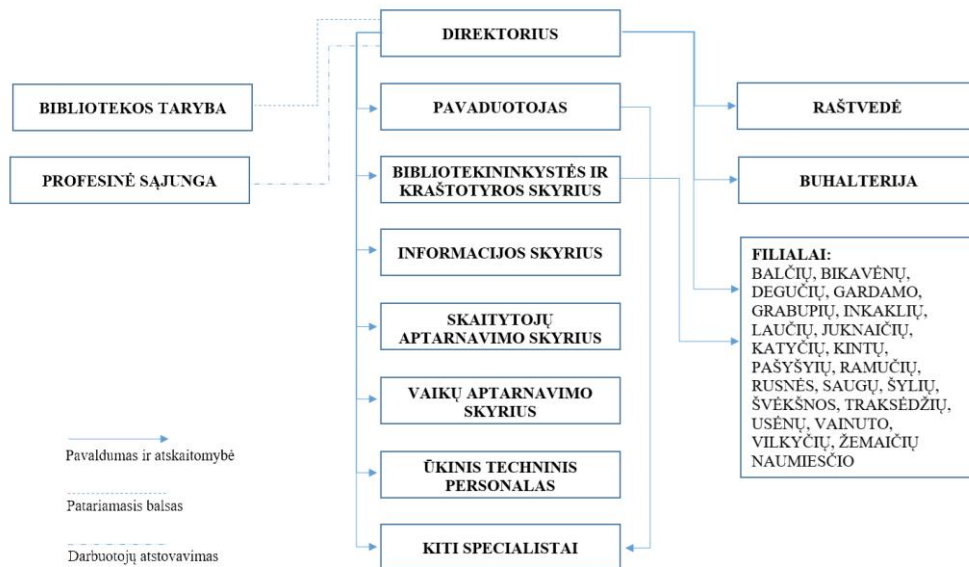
DIREKTORIUS

BIBLIOTEKOS TARYBA

PROFESINĖ SĄJUNGA

PAVADUOTOJAS

BIBLIOTEKININKYSTĖS IR KRAŠTOTYROS SKYRIUS

INFORMACIJOS SKYRIUS

SKAITYTOJŲ APTARNAVIMO SKYRIUS

VAIKŲ APTARNAVIMO SKYRIUS

ŪKINIS TECHNINIS PERSONALAS

KITI SPECIALISTAI

RAŠTVEDĖ

BUHALTERIJA

FILIALAI:
BALČIŲ, BIKAVĖNŲ, DEGUČIŲ, GARDAMO, GRABUPIŲ, INKAKLIŲ, LAUČIŲ, JUKNAIČIŲ, KATYČIŲ, KINTŲ, PAŠYŠYIŲ, RAMUČIŲ, RUSNĖS, SAUGŲ, ŠYLIŲ, ŠVĖKŠNOS, TRAKSĖDŽIŲ, USĖNŲ, VAINUTO, VILKYČIŲ, ŽEMAIČIŲ NAUMIESČIO

Pavaldumas ir atskaitomybė

Patariamasis balsas

Darbuotojų atstovavimas